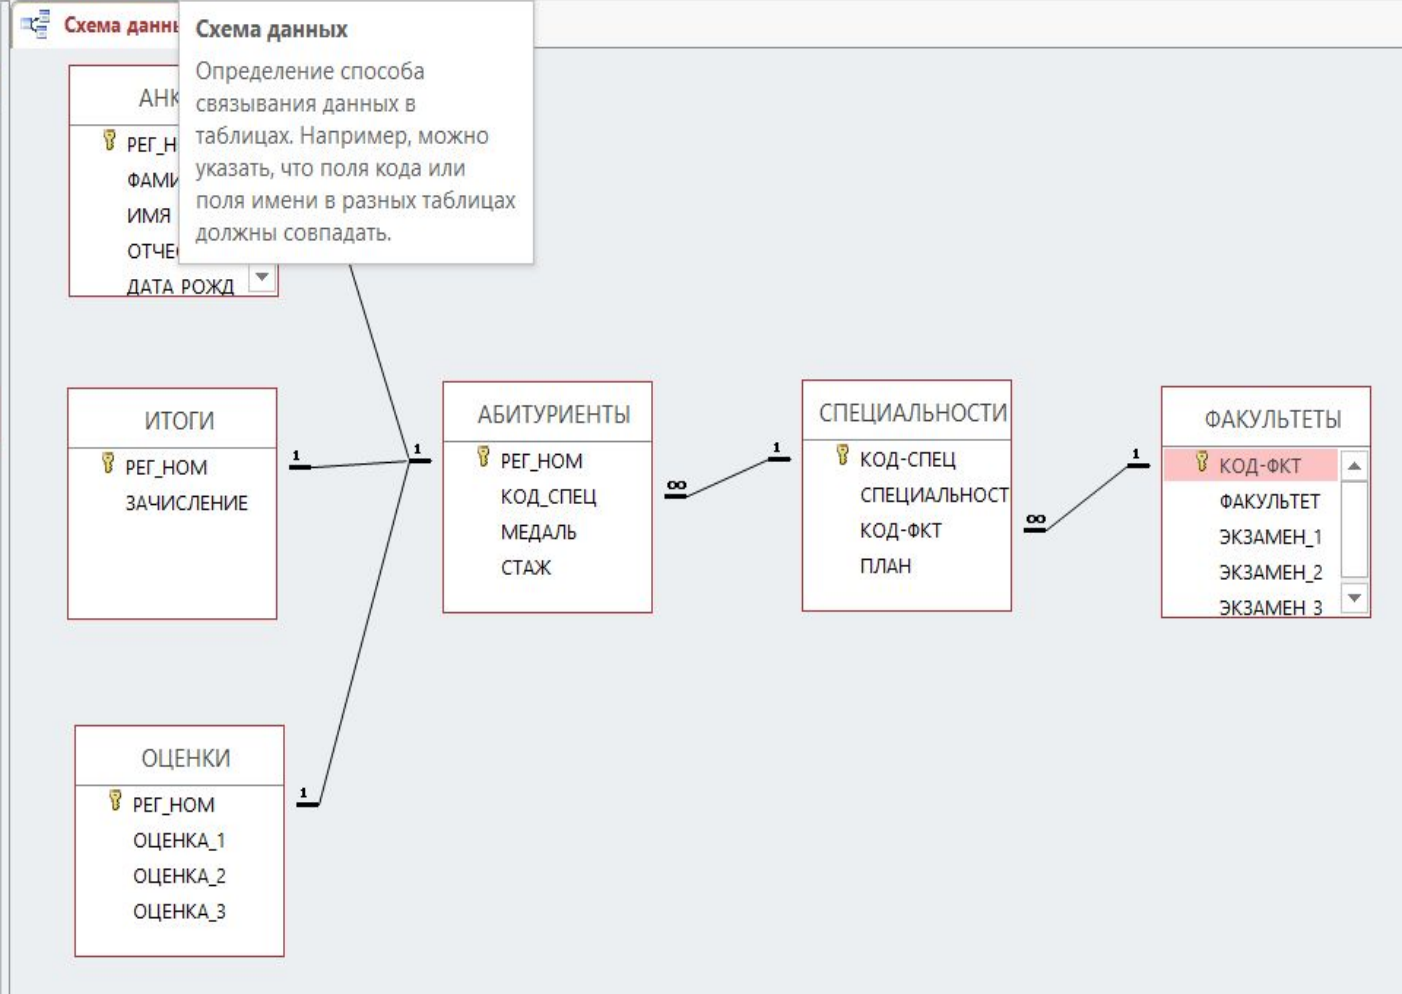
Схема данн

Схема данных

Определение способа связывания данных в таблицах. Например, можно указать, что поля кода или поля имени в разных таблицах должны совпадать.

АНК
РЕГ_Н
ФАМИ
ИМЯ
ОТЧЕ
ДАТА РОЖД

ИТОГИ
РЕГ_НОМ
ЗАЧИСЛЕНИЕ

1

1

АБИТУРИЕНТЫ
РЕГ_НОМ
КОД_СПЕЦ
МЕДАЛЬ
СТАЖ

∞

1

СПЕЦИАЛЬНОСТИ
КОД-СПЕЦ
СПЕЦИАЛЬНОСТ
КОД-ФКТ
ПЛАН

∞

1

ФАКУЛЬТЕТЫ
КОД-ФКТ
ФАКУЛЬТЕТ
ЭКЗАМЕН_1
ЭКЗАМЕН_2
ЭКЗАМЕН_3

ОЦЕНКИ
РЕГ_НОМ
ОЦЕНКА_1
ОЦЕНКА_2
ОЦЕНКА_3

1